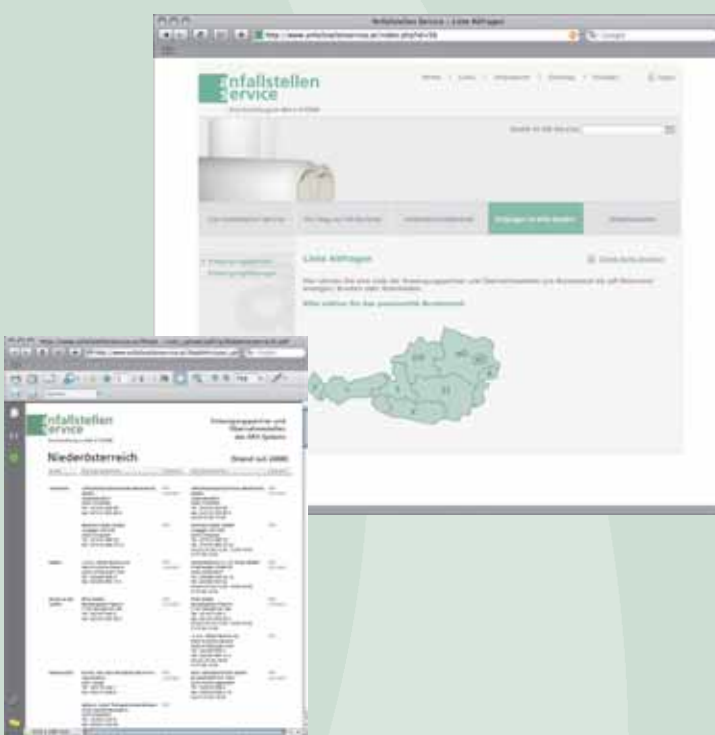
Anfallstellen Service – Liste Abfragen

http://www.anfallstellenservice.at/index.php?id=16

Anfallstellen Service

Liste Abfragen

Anfallstellen Service

Niederösterreich

Stand Juli 2008

Erfassungspartner und Übernahmestellen des ARA Systems